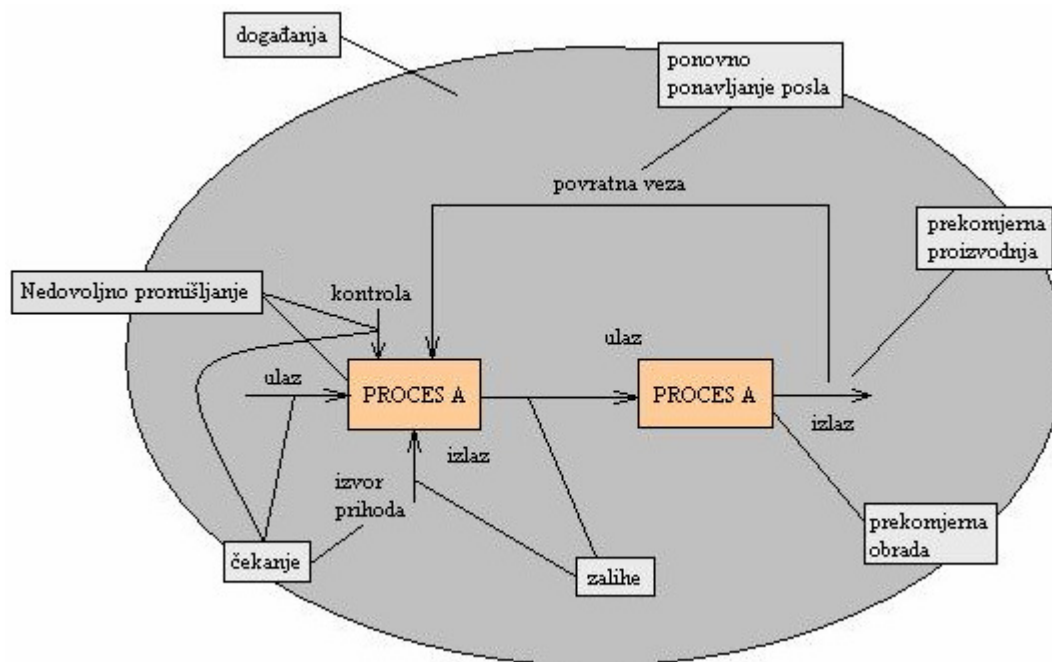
događanja

ponovno ponavljanje posla

povratna veza

prekomjerna proizvodnja

Nedovoljno promišljanje

kontrola

ulaz

ulaz

PROCES A

PROCES A

izlaz

izlaz

izvor prihoda

prekomjerna obrada

čekanje

zalihe